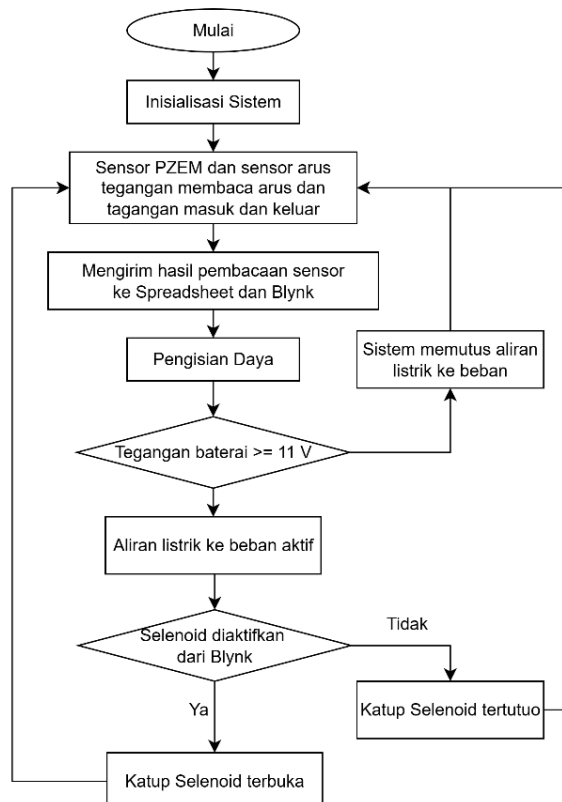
Mulai

Inisialisasi Sistem

Sensor PZEM dan sensor arus tegangan membaca arus dan tagangan masuk dan keluar

Mengirim hasil pembacaan sensor ke Spreadsheet dan Blynk

Pengisian Daya

Sistem memutus aliran listrik ke beban

Tegangan baterai >= 11 V

Aliran listrik ke beban aktif

Selenoid diaktifkan dari Blynk

Tidak

Katup Selenoid tertutuo

Ya

Katup Selenoid terbuka